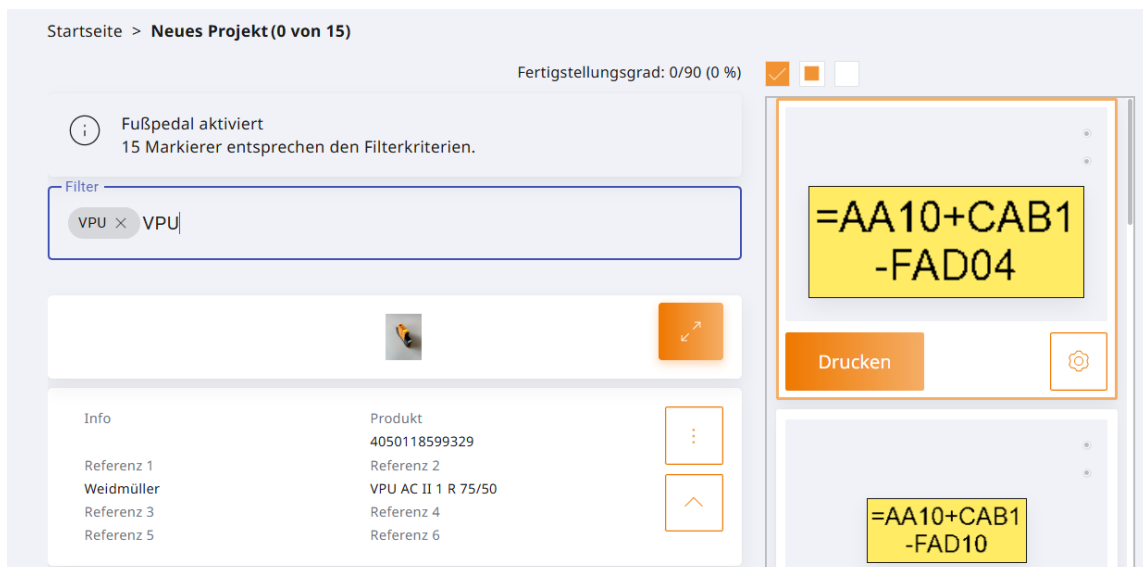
Startseite > **Neues Projekt (0 von 15)**

Fertigstellungsgrad: 0/90 (0 %)

Fußpedal aktiviert
15 Markierer entsprechen den Filterkriterien.

Filter

VPU × VPU

| Info | Produkt |
|---|---|
| | 4050118599329 |
| Referenz 1 | Referenz 2 |
| Weidmüller | VPU AC II 1 R 75/50 |
| Referenz 3 | Referenz 4 |
| Referenz 5 | Referenz 6 |

=AA10+CAB1
-FAD04

Drucken

=AA10+CAB1
-FAD10